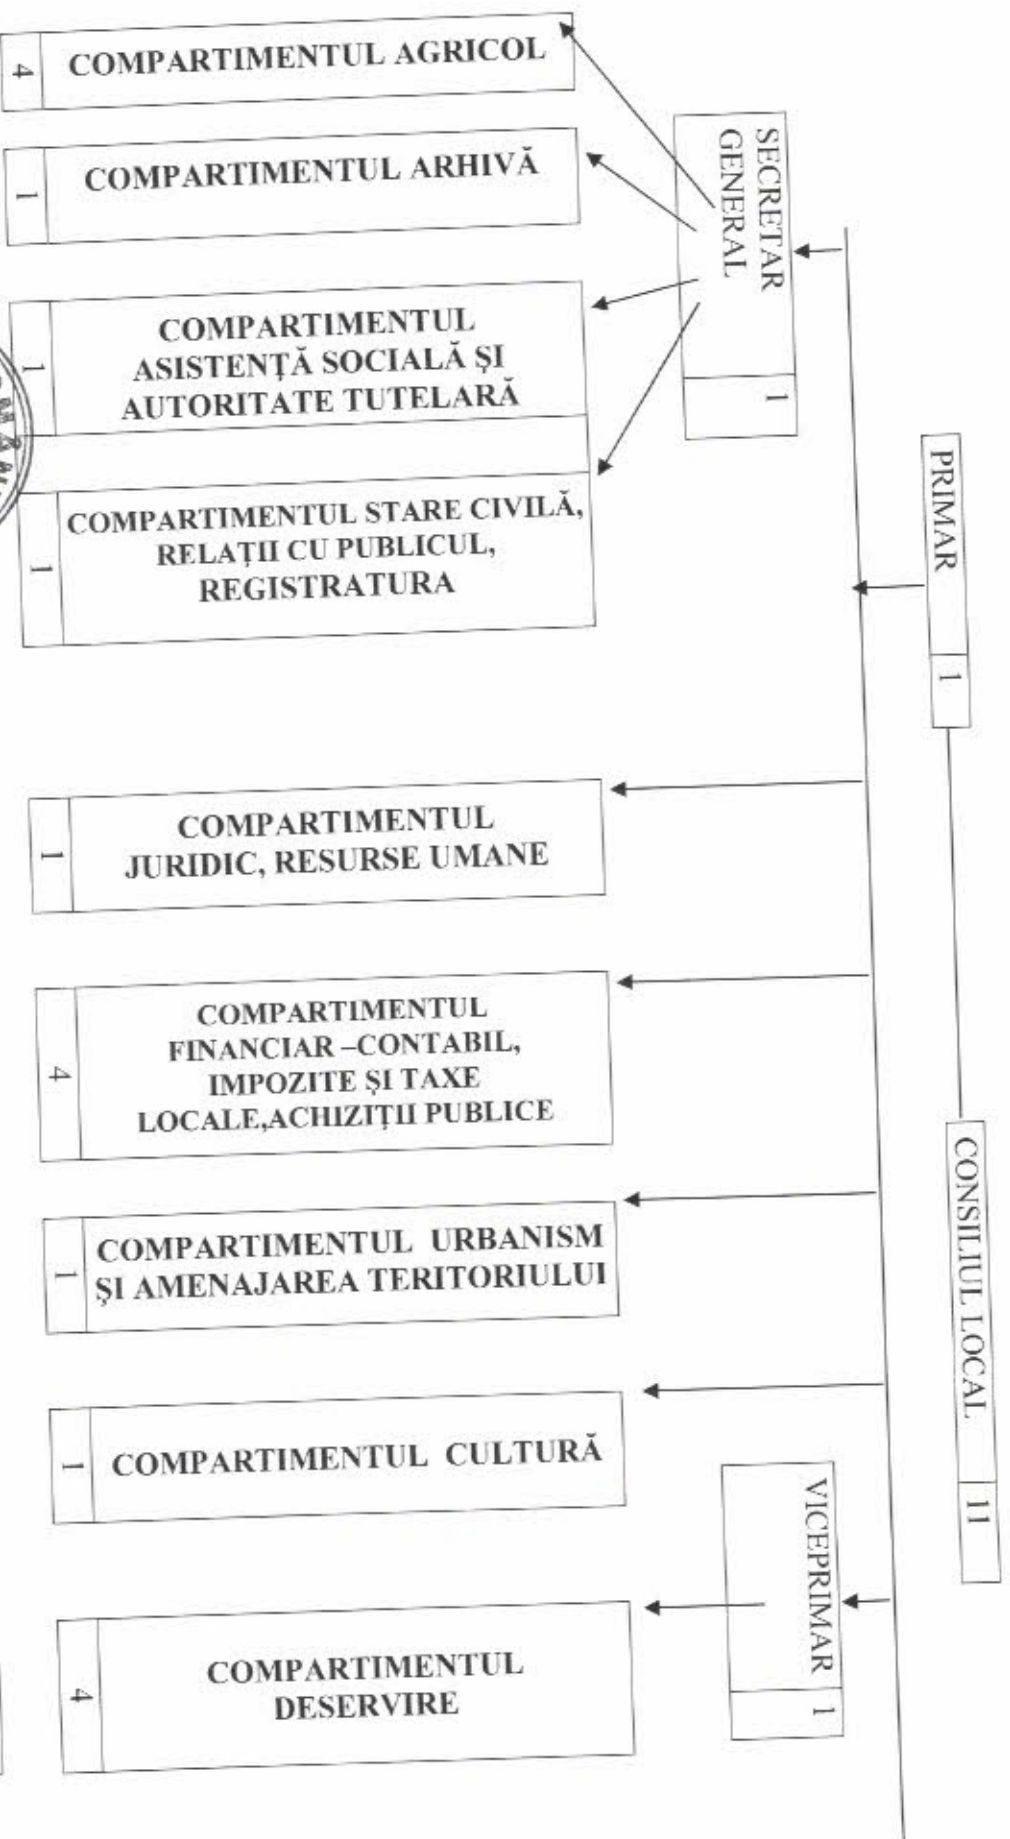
CONSILIUL LOCAL 11

PRIMAR 1

SECRETAR GENERAL 1

VICEPRIMAR 1

4 COMPARTIMENTUL AGRICOL

1 COMPARTIMENTUL ARHIVĂ

1 COMPARTIMENTUL ASISTENȚĂ SOCIALĂ ȘI AUTORITATE TUTELARĂ

1 COMPARTIMENTUL STARE CIVILĂ, RELAȚII CU PUBLICUL, REGISTRATURA

1 COMPARTIMENTUL JURIDIC, RESURSE UMANE

4 COMPARTIMENTUL FINANCIAR –CONTABIL, IMPOZITE ȘI TAXE LOCALE,ACHIZIȚII PUBLICE

1 COMPARTIMENTUL URBANISM ȘI AMENAJAREA TERITORIULUI

1 COMPARTIMENTUL CULTURĂ

4 COMPARTIMENTUL DESERVIRE